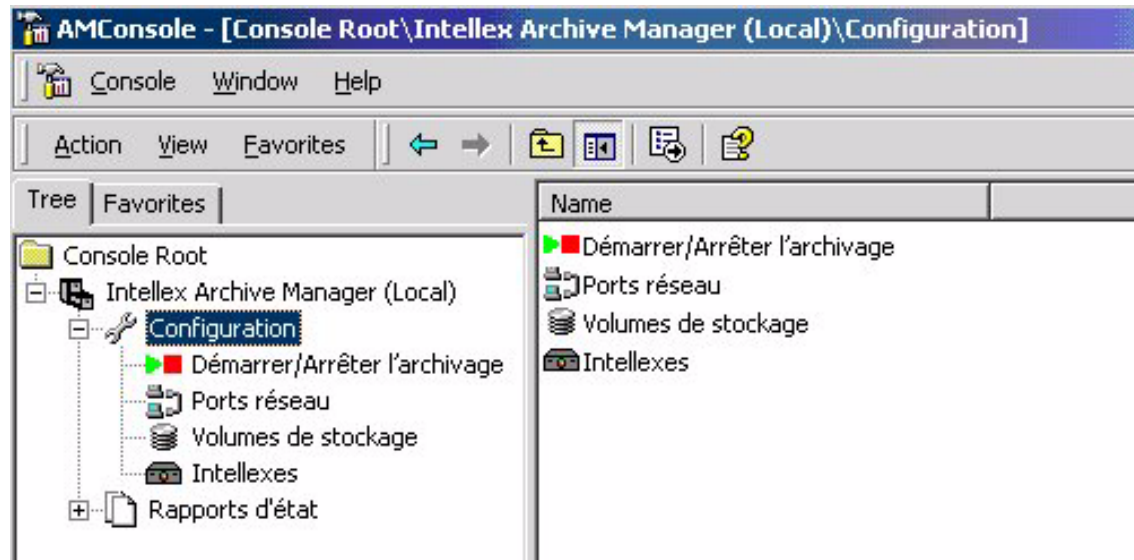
AMConsole - [Console Root\Intellex Archive Manager (Local)\Configuration]

Console Window Help

Action View Favorites

Tree Favorites

Console Root
Intellex Archive Manager (Local)
Configuration
Démarrer/Arrêter l'archivage
Ports réseau
Volumes de stockage
Intellexes
Rapports d'état

Name
Démarrer/Arrêter l'archivage
Ports réseau
Volumes de stockage
Intellexes